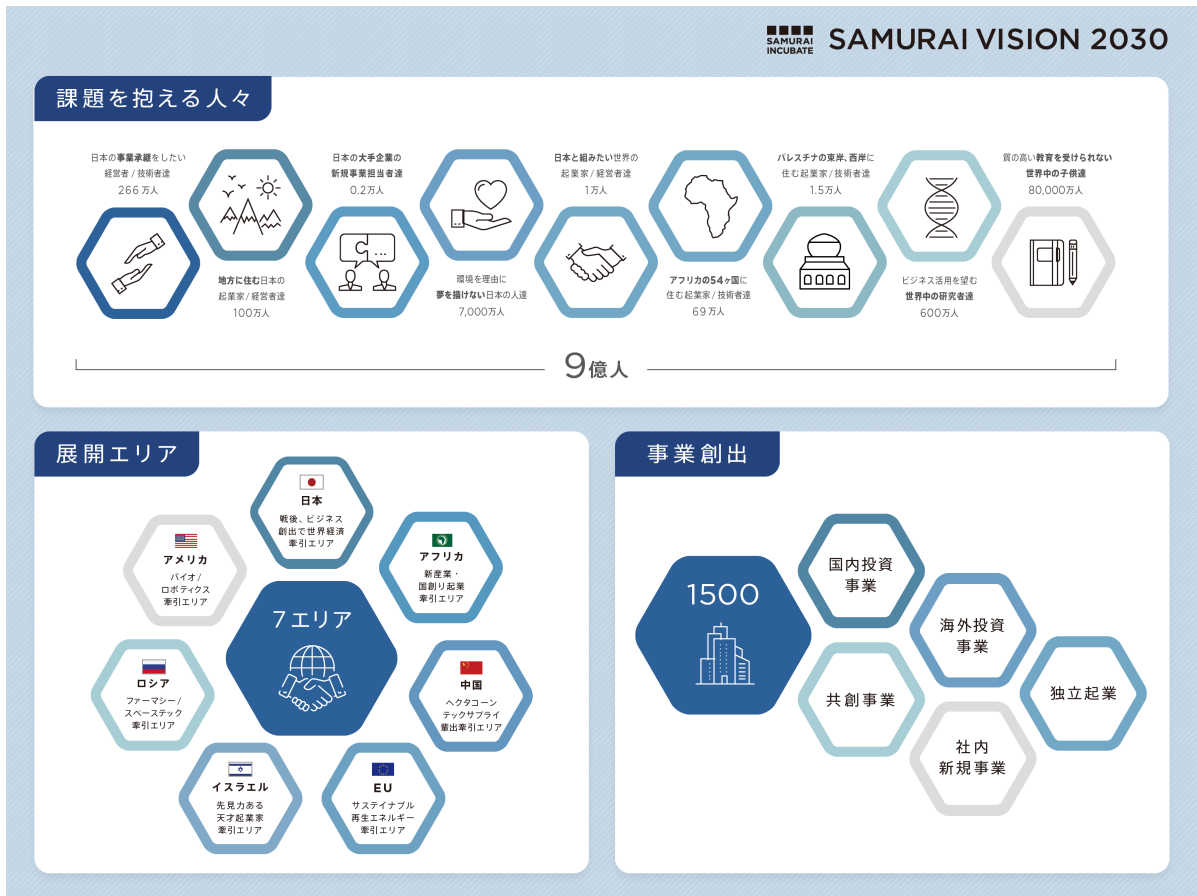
SAMURAI INCUBATE SAMURAI VISION 2030

課題を抱える人々

日本の事業承継をしたい経営者 / 技術者達 266万人

地方に住む日本の起業家 / 経営者達 100万人

日本の大手企業の新規事業担当者達 0.2万人

環境を理由に夢を描けない日本の人達 7,000万人

日本と組みたい世界の起業家 / 経営者達 1万人

アフリカの54ヶ国に住む起業家 / 技術者達 69万人

パレスチナの東岸、西岸に住む起業家 / 技術者達 1.5万人

ビジネス活用を望む世界中の研究者達 600万人

質の高い教育を受けられない世界中の子供達 80,000万人

9億人

展開エリア

日本
戦後、ビジネス創出で世界経済牽引エリア

アメリカ
バイオ / ロボティクス牽引エリア

アフリカ
新産業・国創り起業牽引エリア

7エリア

ロシア
ファーマシー / スペーステック牽引エリア

中国
ヘクタコーンテックサプライ輩出牽引エリア

イスラエル
先見力ある天才起業家牽引エリア

EU
サステイナブル再生エネルギー牽引エリア

事業創出

1500

国内投資事業

海外投資事業

共創事業

独立起業

社内新規事業